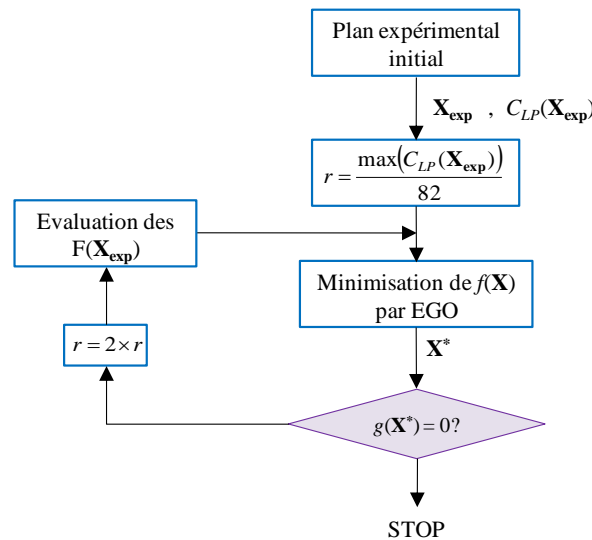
Plan expérimental initial

$\mathbf{X_{exp}}$ , $C_{LP}(\mathbf{X_{exp}})$

$r = \frac{\max\left(C_{LP}(\mathbf{X_{exp}})\right)}{82}$

Evaluation des F($\mathbf{X_{exp}}$)

Minimisation de $f(\mathbf{X})$ par EGO

$r = 2 \times r$

$\mathbf{X}^*$

$g(\mathbf{X}^*) = 0?$

STOP